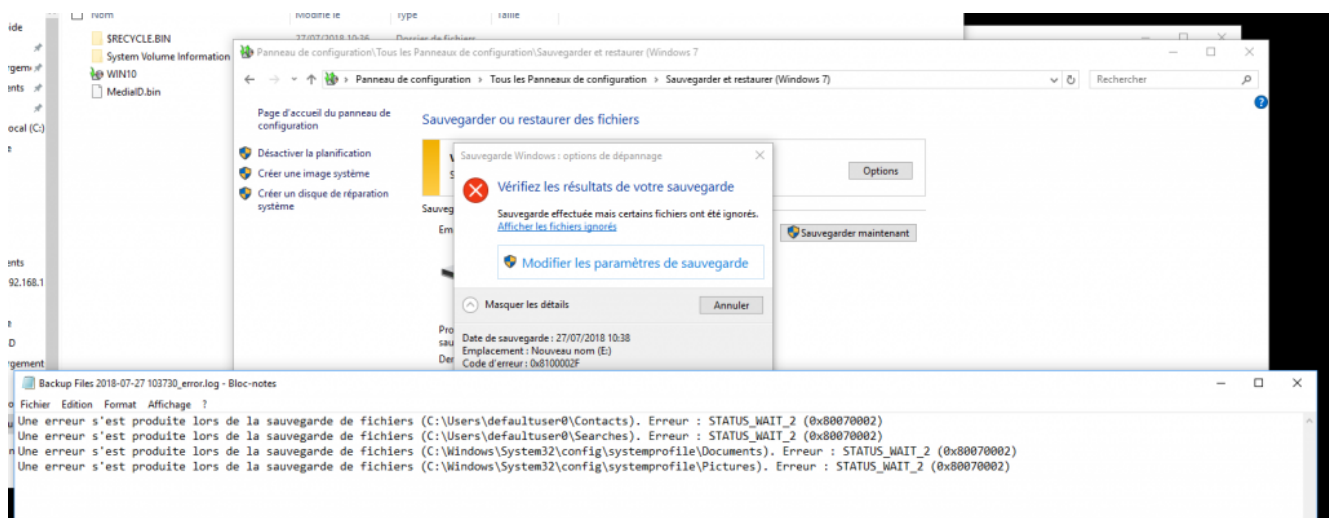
ide
rgem
ents
ocal (C:)
ents
92.168.1
D
gement

Nom | Modifié le | Type | Taille
$RECYCLE.BIN 27/07/2018 10:36 Dossier de fichiers
System Volume Information
WIN10
MediaID.bin

Panneau de configuration\Tous les Panneaux de configuration\Sauvegarder et restaurer (Windows 7)

Panneau de configuration › Tous les Panneaux de configuration › Sauvegarder et restaurer (Windows 7)

Rechercher

Page d'accueil du panneau de configuration

Désactiver la planification

Créer une image système

Créer un disque de réparation système

Sauvegarder ou restaurer des fichiers

Options

Sauvegarder maintenant

Sauveg

Em

Pro
sau
Der

Sauvegarde Windows : options de dépannage

Vérifiez les résultats de votre sauvegarde

Sauvegarde effectuée mais certains fichiers ont été ignorés.
Afficher les fichiers ignorés

Modifier les paramètres de sauvegarde

Masquer les détails

Annuler

Date de sauvegarde : 27/07/2018 10:38
Emplacement : Nouveau nom (E:)
Code d'erreur : 0x8100002F

Backup Files 2018-07-27 103730_error.log - Bloc-notes

Fichier Edition Format Affichage ?

Une erreur s'est produite lors de la sauvegarde de fichiers (C:\Users\defaultuser0\Contacts). Erreur : STATUS_WAIT_2 (0x80070002)
Une erreur s'est produite lors de la sauvegarde de fichiers (C:\Users\defaultuser0\Searches). Erreur : STATUS_WAIT_2 (0x80070002)
Une erreur s'est produite lors de la sauvegarde de fichiers (C:\Windows\System32\config\systemprofile\Documents). Erreur : STATUS_WAIT_2 (0x80070002)
Une erreur s'est produite lors de la sauvegarde de fichiers (C:\Windows\System32\config\systemprofile\Pictures). Erreur : STATUS_WAIT_2 (0x80070002)